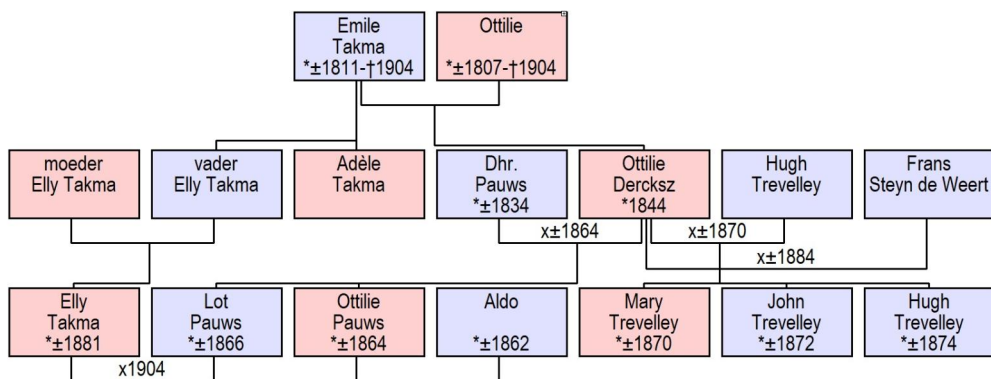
Emile Takma *±1811-†1904

Ottilie *±1807-†1904

moeder Elly Takma

vader Elly Takma

Adèle Takma

Dhr. Pauws *±1834

Ottilie Dercksz *1844

Hugh Trevelley

Frans Steyn de Weert

x±1864

x±1870

x±1884

Elly Takma *±1881

Lot Pauws *±1866

Ottilie Pauws *±1864

Aldo *±1862

Mary Trevelley *±1870

John Trevelley *±1872

Hugh Trevelley *±1874

x1904